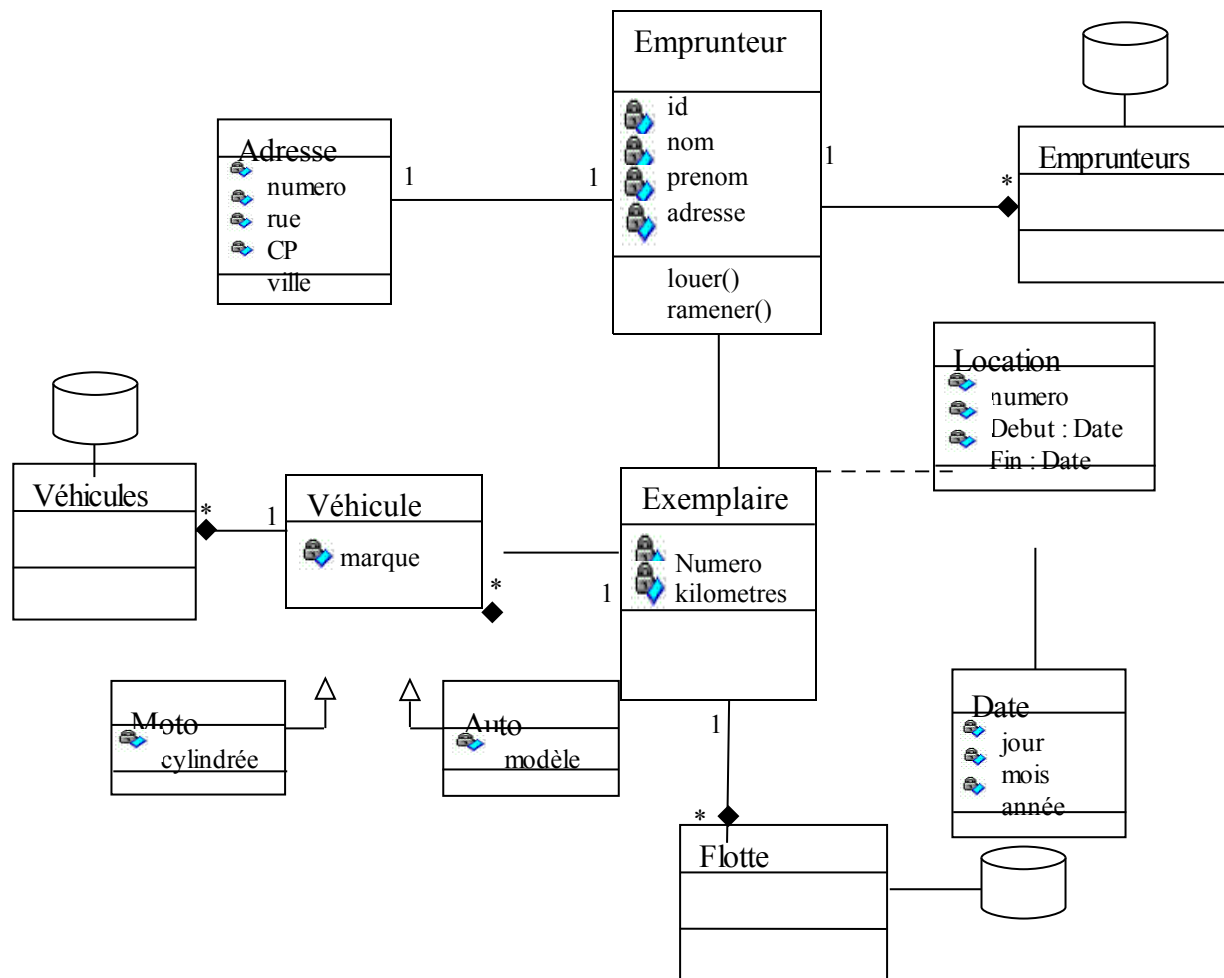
Emprunteur
id
nom
prenom
adresse
louer()
ramener()

Adresse
numero
rue
CP
ville

1
1
1
*

Emprunteurs

Location
numero
Debut : Date
Fin : Date

Véhicules
*
1
Véhicule
marque
*

Exemplaire
Numero
kilometres
1

Moto
cylindrée

Auto
modèle

1
*
Flotte

Date
jour
mois
année